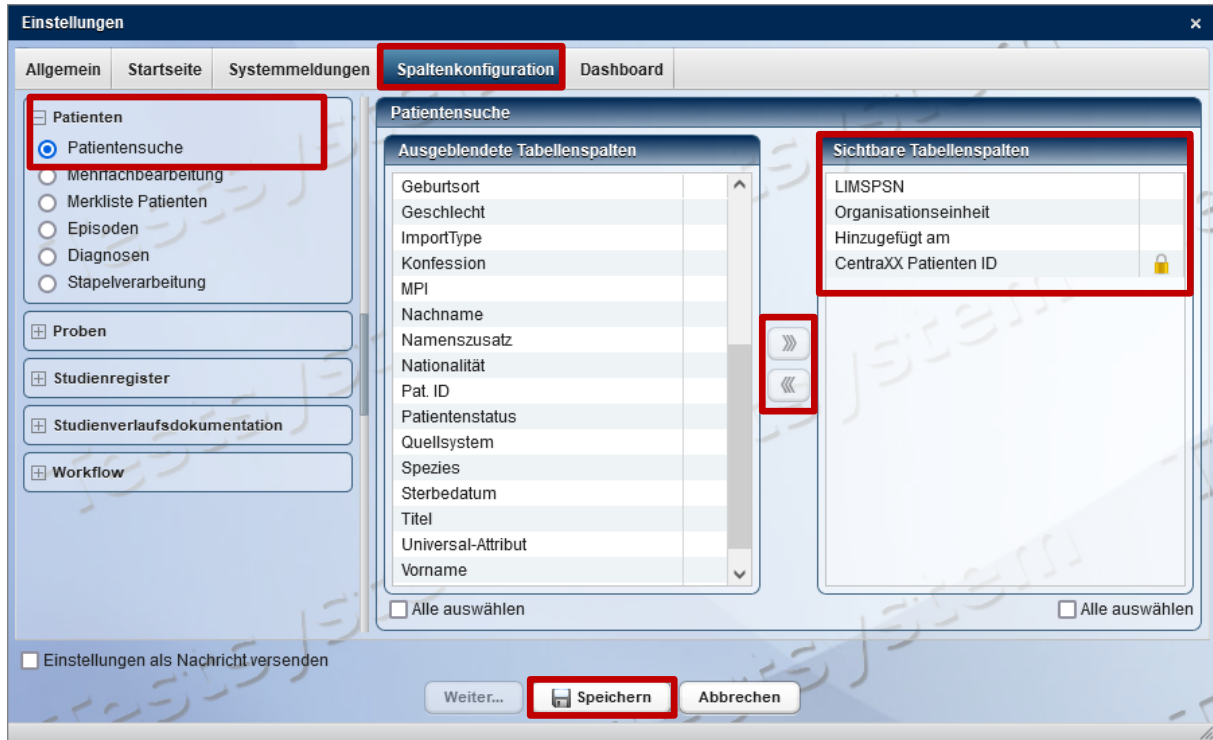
Einstellungen

×

Allgemein | Startseite | Systemmeldungen | Spaltenkonfiguration | Dashboard

Patienten
Patientensuche
Mehrfachbearbeitung
Merkliste Patienten
Episoden
Diagnosen
Stapelverarbeitung

Proben

Studienregister

Studienverlaufsdokumentation

Workflow

Patientensuche

Ausgeblendete Tabellenspalten

Geburtsort
Geschlecht
ImportType
Konfession
MPI
Nachname
Namenszusatz
Nationalität
Pat. ID
Patientenstatus
Quellsystem
Spezies
Sterbedatum
Titel
Universal-Attribut
Vorname

Alle auswählen

Sichtbare Tabellenspalten

LIMSPSN
Organisationseinheit
Hinzugefügt am
CentraXX Patienten ID

Alle auswählen

Einstellungen als Nachricht versenden

Weiter... | Speichern | Abbrechen